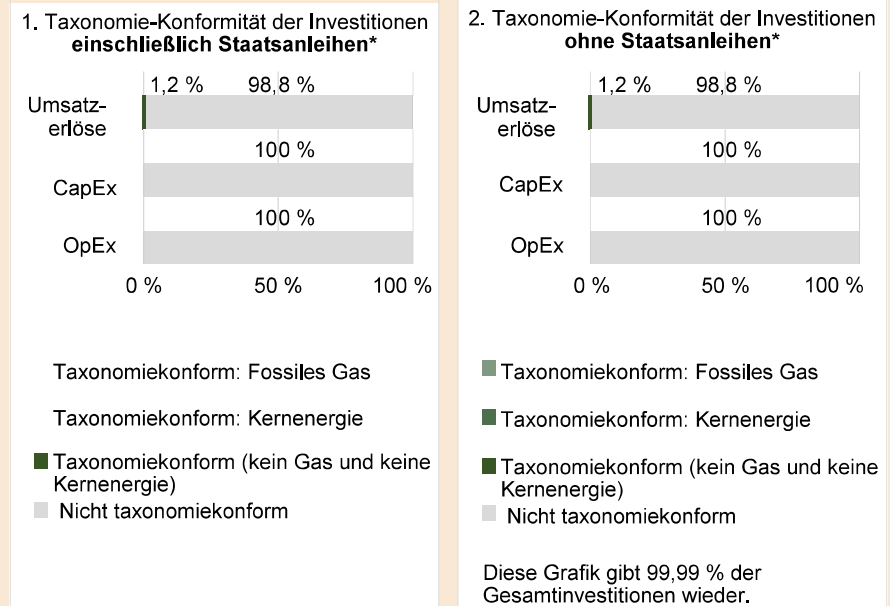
1. Taxonomie-Konformität der Investitionen **einschließlich Staatsanleihen***

1,2 % 98,8 %

Umsatzerlöse

100 %

CapEx

100 %

OpEx

0 % 50 % 100 %

Taxonomiekonform: Fossiles Gas

Taxonomiekonform: Kernenergie

Taxonomiekonform (kein Gas und keine Kernenergie)

Nicht taxonomiekonform

2. Taxonomie-Konformität der Investitionen **ohne Staatsanleihen***

1,2 % 98,8 %

Umsatzerlöse

100 %

CapEx

100 %

OpEx

0 % 50 % 100 %

Taxonomiekonform: Fossiles Gas

Taxonomiekonform: Kernenergie

Taxonomiekonform (kein Gas und keine Kernenergie)

Nicht taxonomiekonform

Diese Grafik gibt 99,99 % der Gesamtinvestitionen wieder.